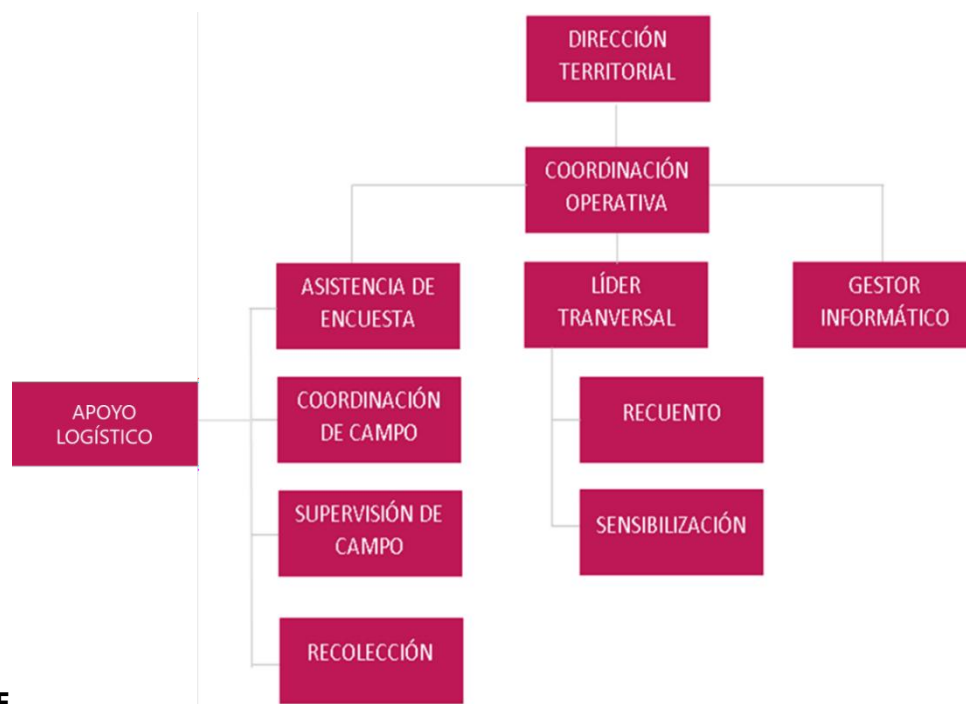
DIRECCIÓN TERRITORIAL

COORDINACIÓN OPERATIVA

ASISTENCIA DE ENCUESTA

LÍDER TRANVERSAL

GESTOR INFORMÁTICO

APOYO LOGÍSTICO

COORDINACIÓN DE CAMPO

RECUENTO

SUPERVISIÓN DE CAMPO

SENSIBILIZACIÓN

RECOLECCIÓN